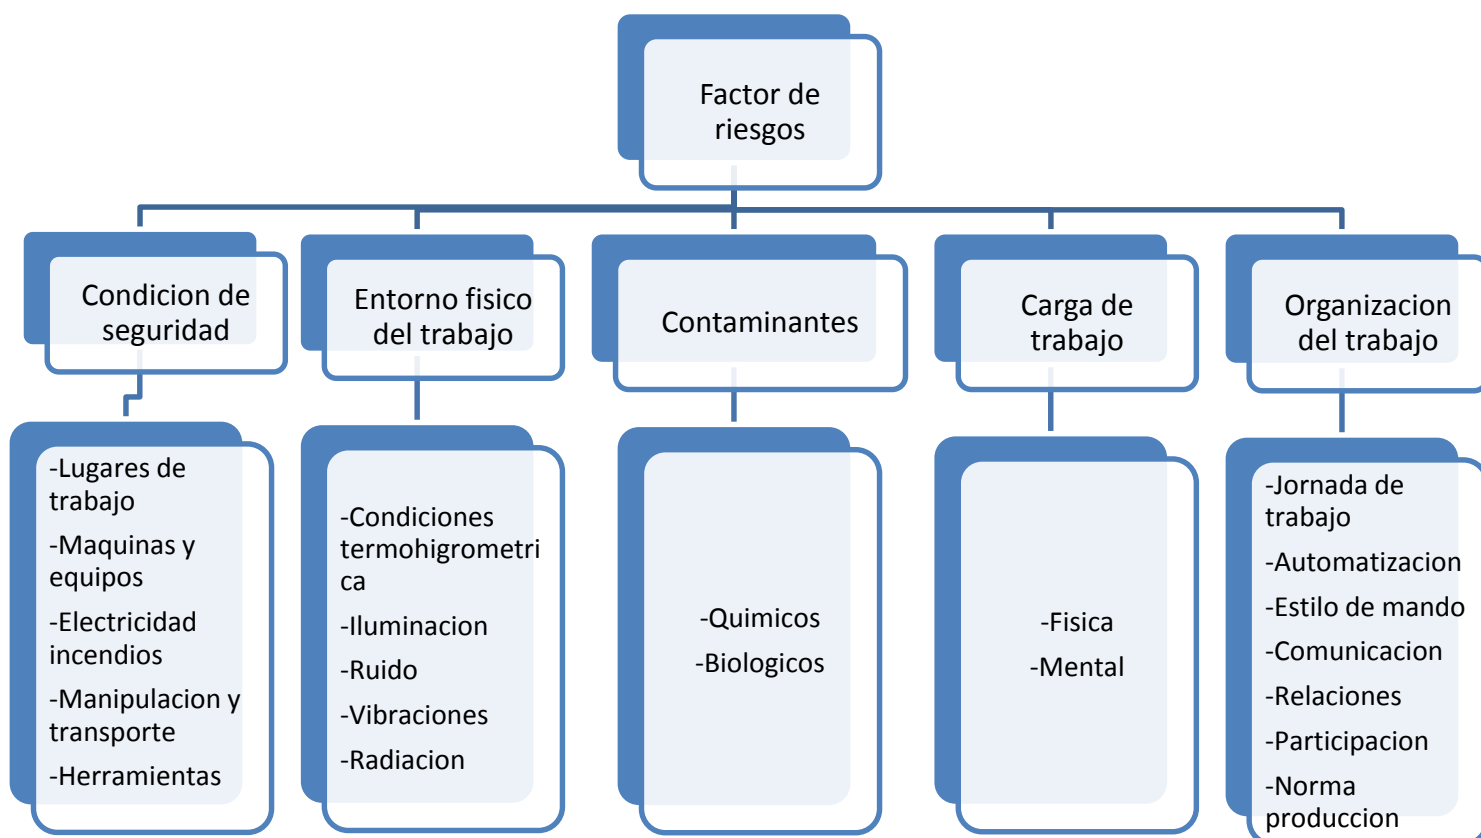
Factor de riesgos

Condicion de seguridad

-Lugares de trabajo
-Maquinas y equipos
-Electricidad incendios
-Manipulacion y transporte
-Herramientas

Entorno fisico del trabajo

-Condiciones termohigrometri ca
-Iluminacion
-Ruido
-Vibraciones
-Radiacion

Contaminantes

-Quimicos
-Biologicos

Carga de trabajo

-Fisica
-Mental

Organizacion del trabajo

-Jornada de trabajo
-Automatizacion
-Estilo de mando
-Comunicacion
-Relaciones
-Participacion
-Norma produccion